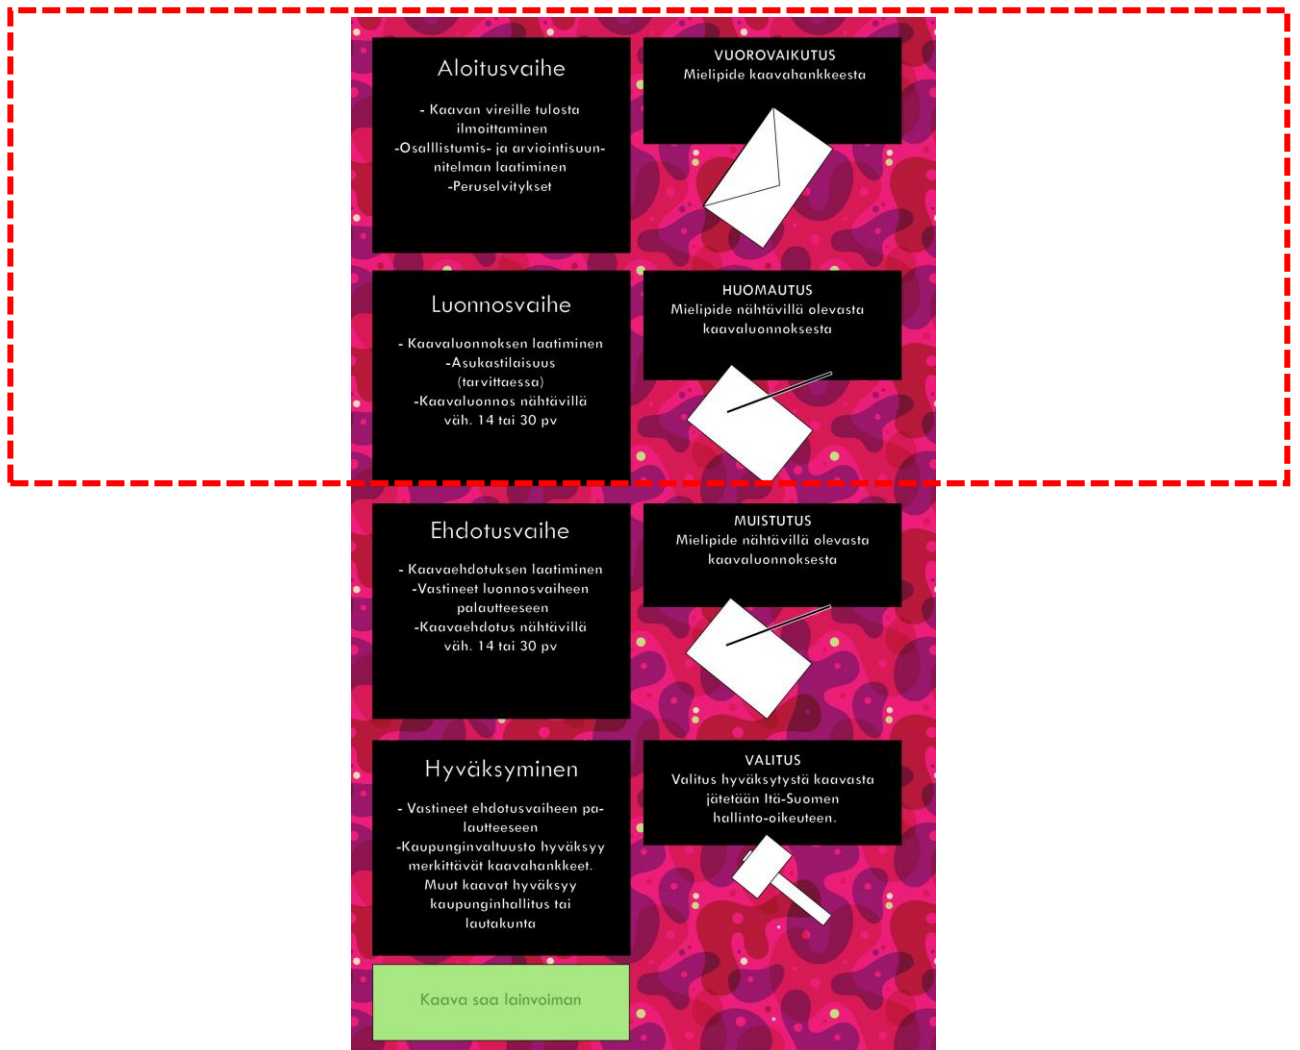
Aloitusvaihe

- Kaavan vireille tulosta ilmoittaminen
-Osalllistumis- ja arviointisuunnitelman laatiminen
-Peruselvitykset

VUOROVAIKUTUS
Mielipide kaavahankkeesta

Luonnosvaihe

- Kaavaluonnoksen laatiminen
-Asukastilaisuus (tarvittaessa)
-Kaavaluonnos nähtävillä väh. 14 tai 30 pv

HUOMAUTUS
Mielipide nähtävillä olevasta kaavaluonnoksesta

Ehdotusvaihe

- Kaavaehdotuksen laatiminen
-Vastineet luonnosvaiheen palautteeseen
-Kaavaehdotus nähtävillä väh. 14 tai 30 pv

MUISTUTUS
Mielipide nähtävillä olevasta kaavaluonnoksesta

Hyväksyminen

- Vastineet ehdotusvaiheen palautteeseen
-Kaupunginvaltuusto hyväksyy merkittävät kaavahankkeet. Muut kaavat hyväksyy kaupunginhallitus tai lautakunta

VALITUS
Valitus hyväksytystä kaavasta jätetään Itä-Suomen hallinto-oikeuteen.

Kaava saa lainvoiman